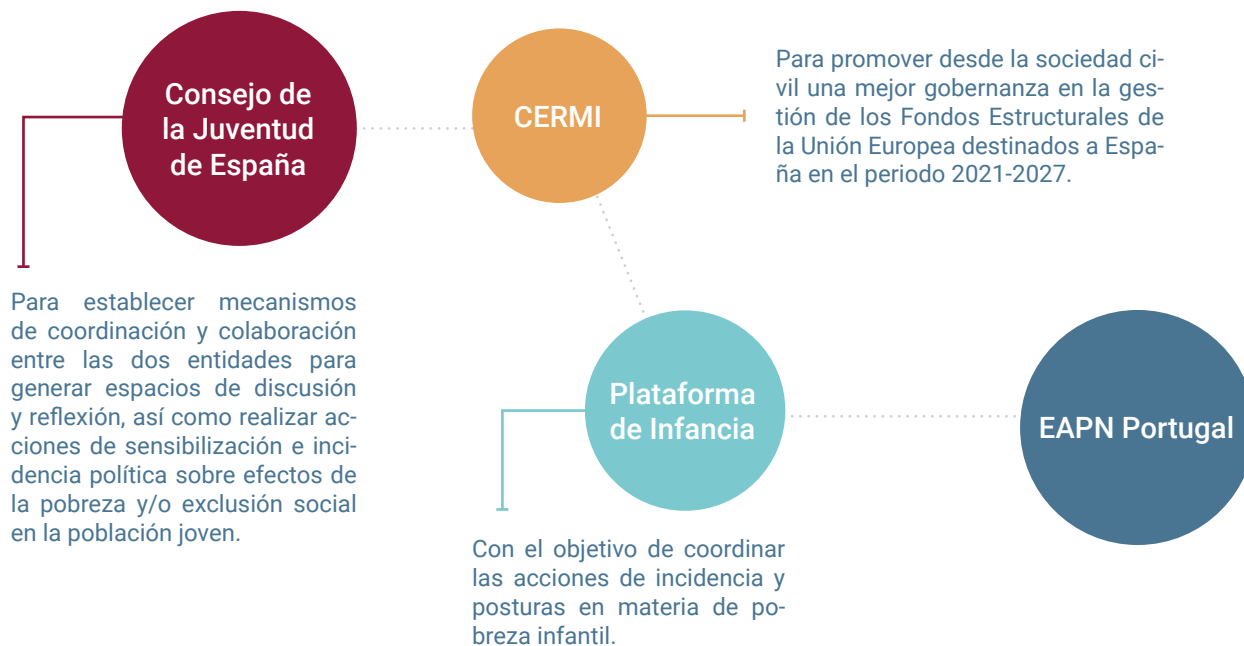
Consejo de la Juventud de España

CERMI

Para promover desde la sociedad civil una mejor gobernanza en la gestión de los Fondos Estructurales de la Unión Europea destinados a España en el periodo 2021-2027.

Para establecer mecanismos de coordinación y colaboración entre las dos entidades para generar espacios de discusión y reflexión, así como realizar acciones de sensibilización e incidencia política sobre efectos de la pobreza y/o exclusión social en la población joven.

Plataforma de Infancia

EAPN Portugal

Con el objetivo de coordinar las acciones de incidencia y posturas en materia de pobreza infantil.